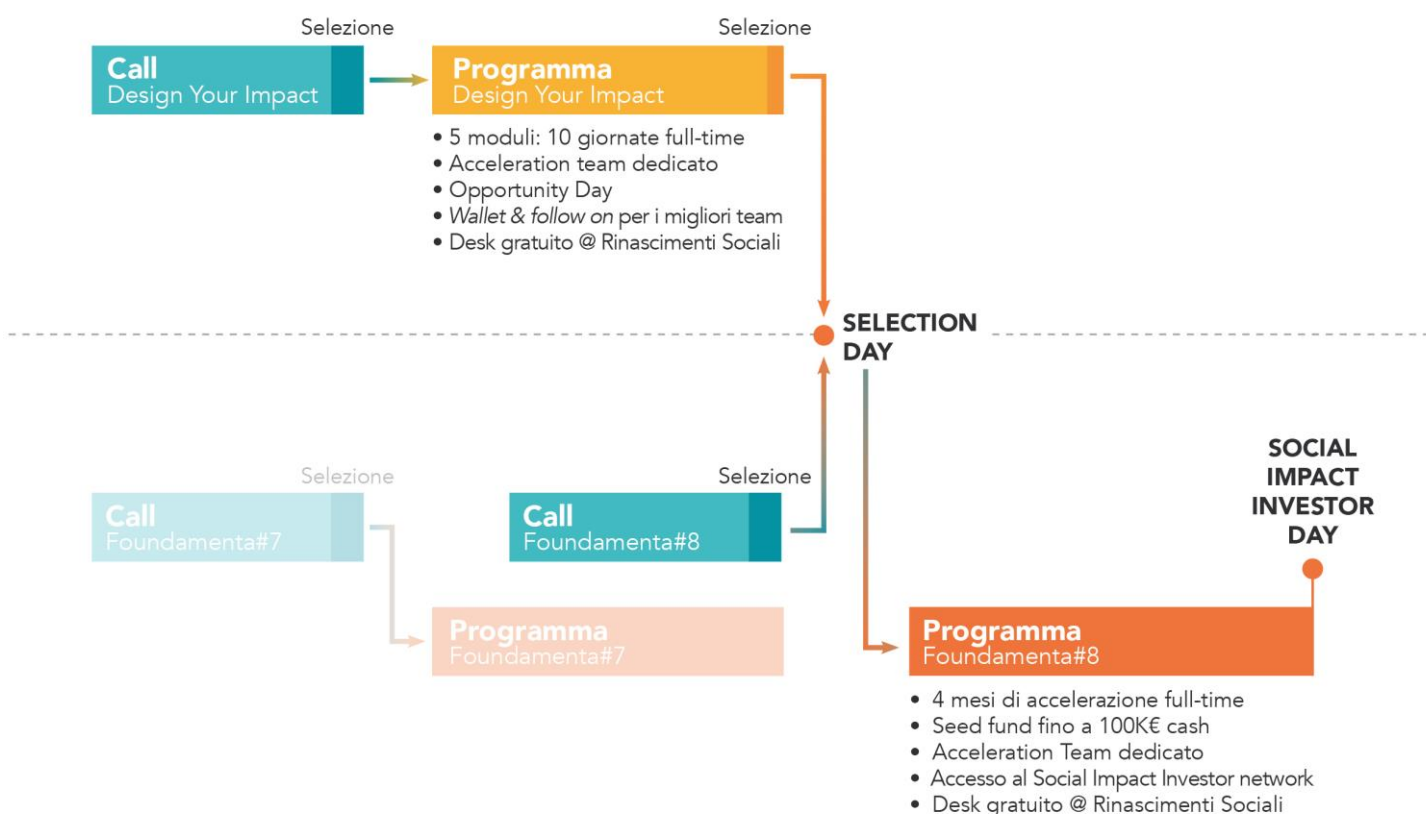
Selezione

Call
Design Your Impact

Selezione

Programma
Design Your Impact

• 5 moduli: 10 giornate full-time
• Acceleration team dedicato
• Opportunity Day
• *Wallet & follow on* per i migliori team
• Desk gratuito @ Rinascimenti Sociali

SELECTION DAY

Selezione

Call
Foundamenta#7

Selezione

Call
Foundamenta#8

SOCIAL IMPACT INVESTOR DAY

Programma
Foundamenta#7

Programma
Foundamenta#8

• 4 mesi di accelerazione full-time
• Seed fund fino a 100K€ cash
• Acceleration Team dedicato
• Accesso al Social Impact Investor network
• Desk gratuito @ Rinascimenti Sociali